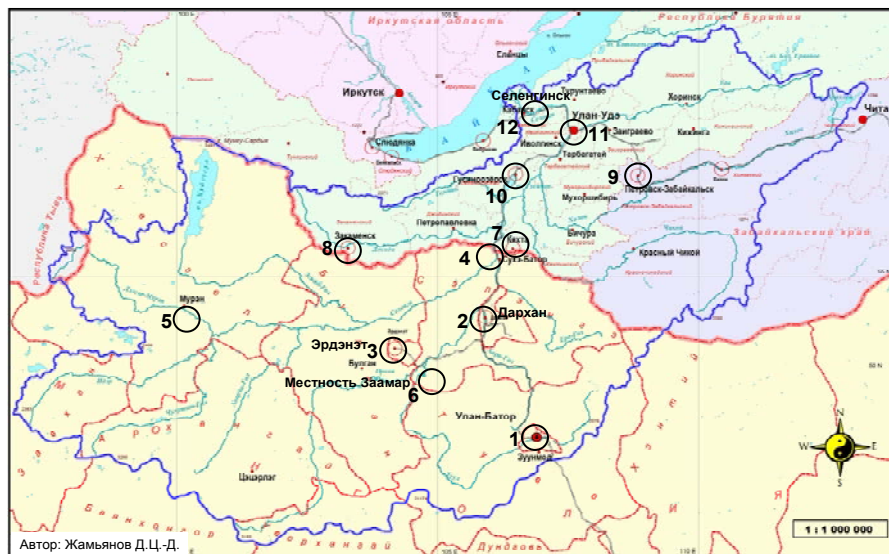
Иркутская область
Республика Бурятия
Еланцы
Иркутск
Селенгинск
Кабанск
Улан-Удэ
Хоринск
Чита
12
11
Заиграево
Кижинга
Слюдянка
Бабушкин
Иволгинск
Тарбагатай
Гусиноозерск
9
Петровск-Забайкальск
10
Мухоршибирь
Закаменск
Петропавловка
7
Кяхта
Бичура
Забайкальский край
8
4
Сухэ-Батор
Красный Чикой
Республика Тыва
Мурэн
5
2
Дархан
Эрдэнэт
3
Булган
Местность Заамар
6
Улан-Батор
1
Зуунмод
Цэцэрлэг
Автор: Жамьянов Д.Ц.-Д.
1 : 1 000 000
N
W
E
S